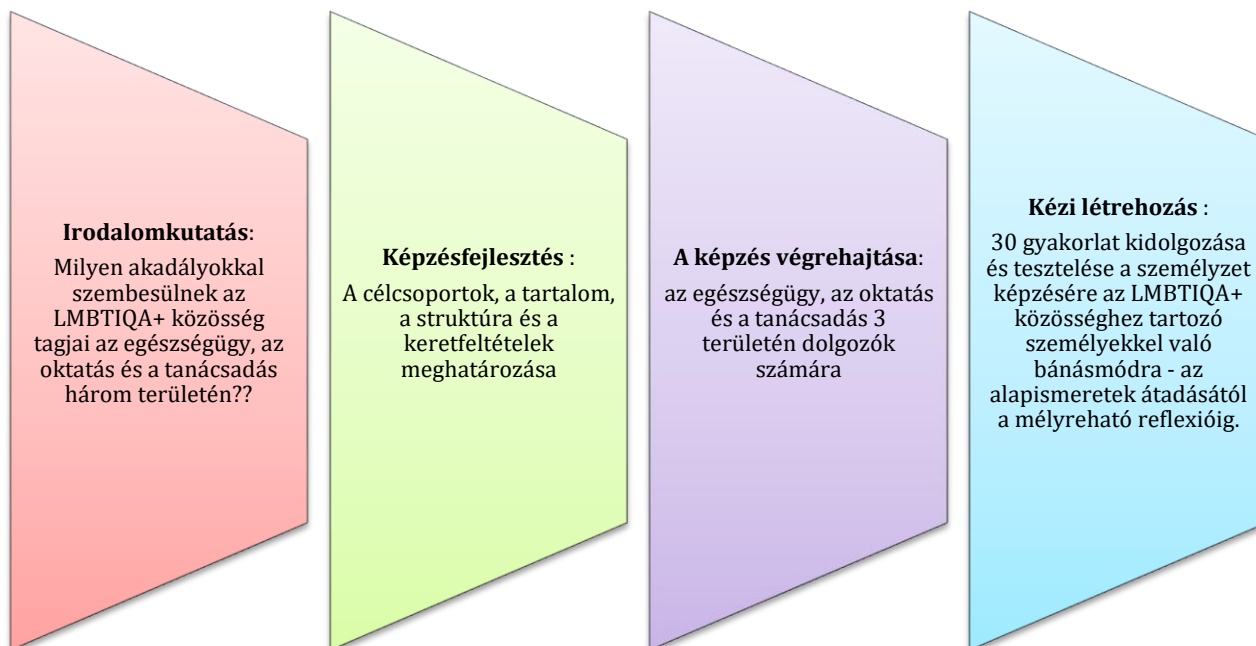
**Irodalomkutatás**:

Milyen akadályokkal szembesülnek az LMBTIQA+ közösség tagjai az egészségügy, az oktatás és a tanácsadás három területén??

**Képzésfejlesztés** :

A célcsoportok, a tartalom, a struktúra és a keretfeltételek meghatározása

**A képzés végrehajtása**:

az egészségügy, az oktatás és a tanácsadás 3 területén dolgozók számára

**Kézi létrehozás** :

30 gyakorlat kidolgozása és tesztelése a személyzet képzésére az LMBTIQA+ közösséghez tartozó személyekkel való bánásmódra - az alapismeretek átadásától a mélyreható reflexióig.